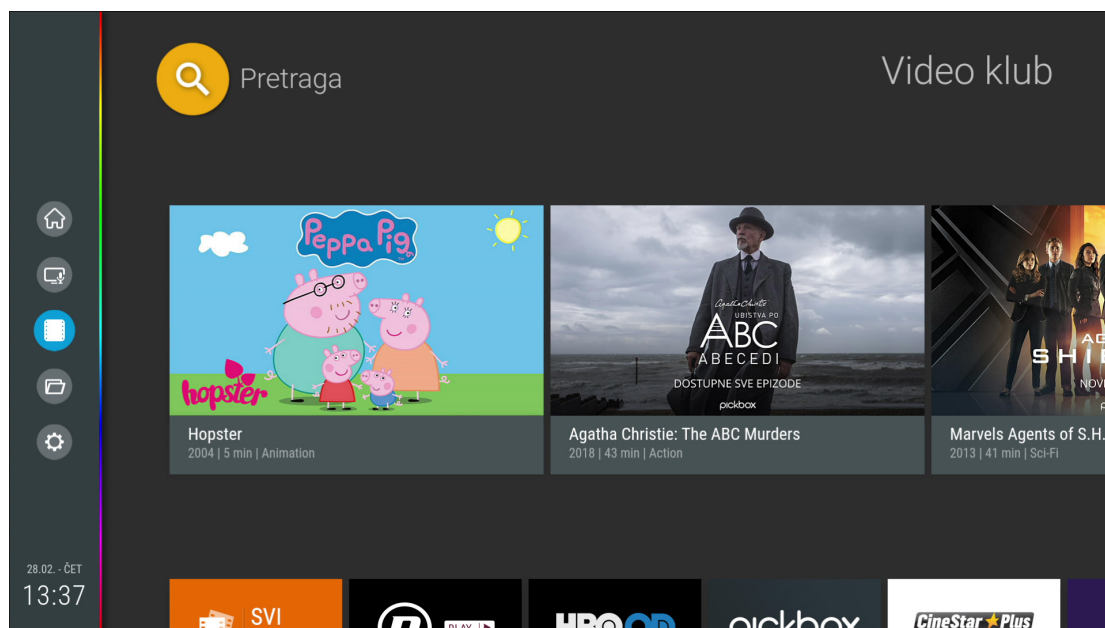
Pretraga

Video klub

Peppa Pig

hopster

Hopster
2004 | 5 min | Animation

Agatha Christie
UBISTVA PO
ABC
ABECEDI
DOSTUPNE SVE EPIZODE
pickbox

Agatha Christie: The ABC Murders
2018 | 43 min | Action

AG
SHI
NOV

Marvels Agents of S.H.
2013 | 41 min | Sci-Fi

28.02. - ČET
13:37

SVI

PLAY

HBO GO

pickbox

CineStar Plus